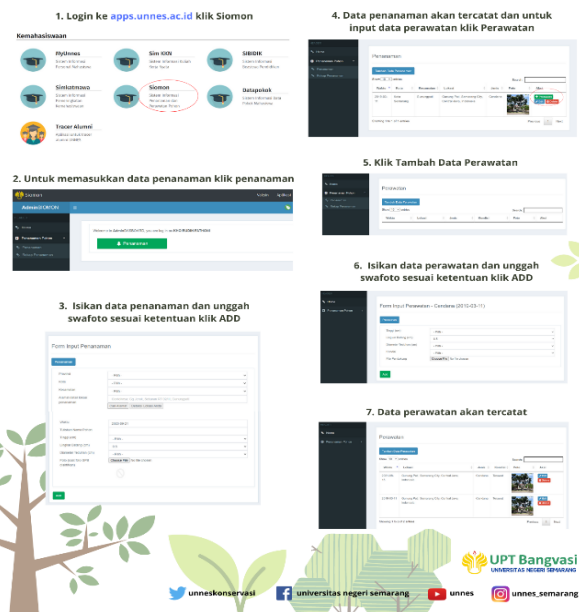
1. Login ke apps.unnes.ac.id klik Siomon

Kemahasiswaan

MyUnnes

Sim KKN

SIBIDIK

Simlitmawa

Siomon

Datapolak

Tracer Alumni

2. Untuk memasukkan data penanaman klik penanaman

Siomon

Penanaman

3. Isikan data penanaman dan unggah swafoto sesuai ketentuan klik ADD

Form Input Penanaman

Add

4. Data penanaman akan tercatat dan untuk input data perawatan klik Perawatan

Penanaman

5. Klik Tambah Data Perawatan

Perawatan

Tambah Data Perawatan

6. Isikan data perawatan dan unggah swafoto sesuai ketentuan klik ADD

Form Input Perawatan - Cendana (2010-03-11)

Add

7. Data perawatan akan tercatat

Perawatan

Tambah Data Perawatan

UPT Bangvasi
UNIVERSITAS NEGERI SEMARANG

unneskonservasi universitas negeri semarang unnes unnes_semarang